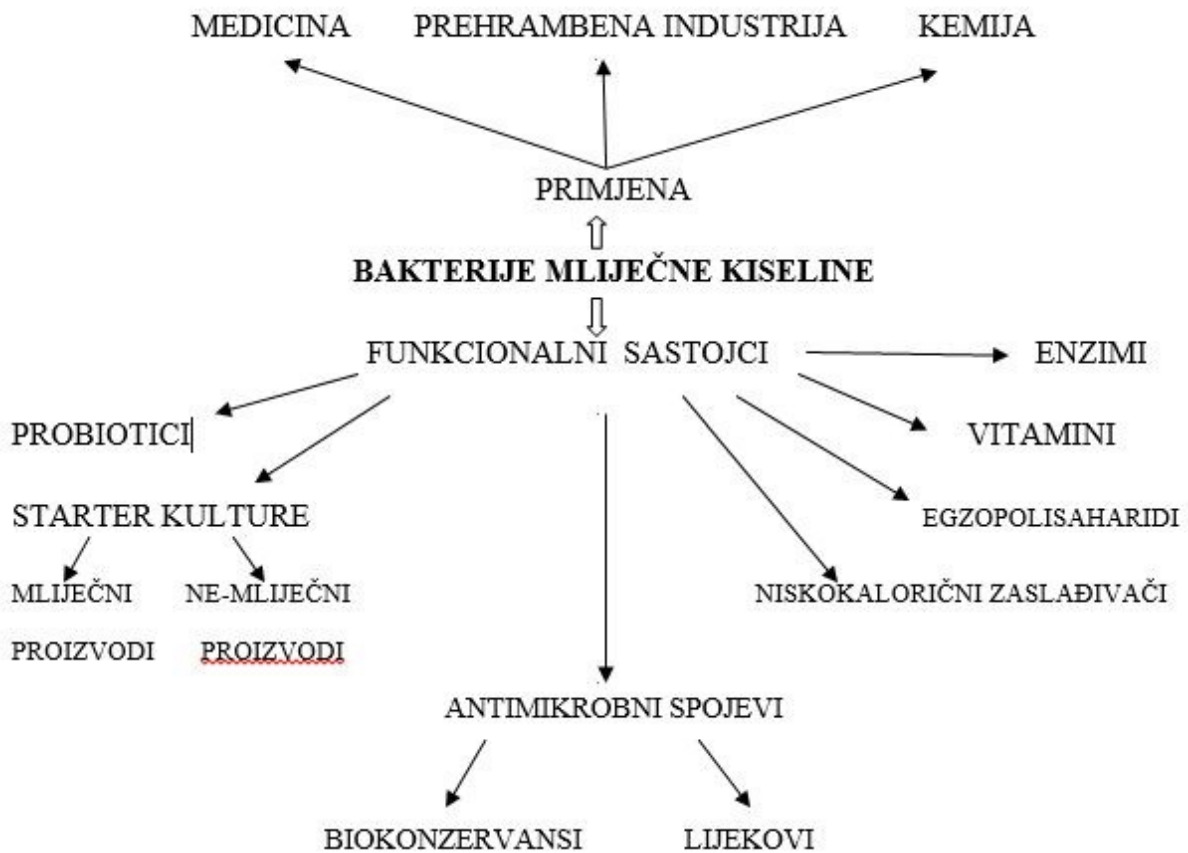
MEDICINA

PREHRAMBENA INDUSTRIJA

KEMIJA

PRIMJENA

**BAKTERIJE MLIJEČNE KISELINE**

FUNKCIONALNI SASTOJCI

ENZIMI

PROBIOTICI

VITAMINI

STARTER KULTURE

EGZOPOLISAHARIDI

MLIJEČNI PROIZVODI

NE-MLIJEČNI PROIZVODI

NISKOKALORIČNI ZASLAĐIVAČI

ANTIMIKROBNI SPOJEVI

BIOKONZERVANSI

LIJEKOVI